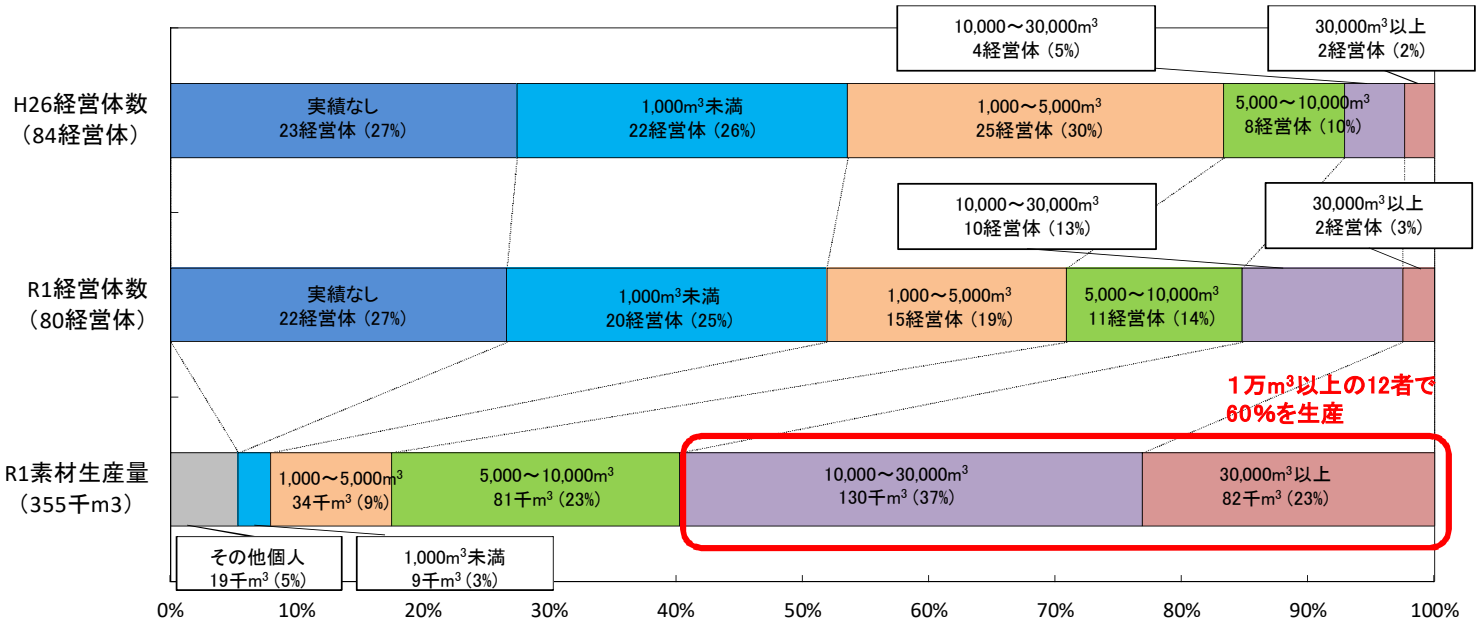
10,000～30,000m$^3$
4経営体（5%）

30,000m$^3$以上
2経営体（2%）

H26経営体数
（84経営体）

実績なし
23経営体（27%）

1,000m$^3$未満
22経営体（26%）

1,000～5,000m$^3$
25経営体（30%）

5,000～10,000m$^3$
8経営体（10%）

10,000～30,000m$^3$
10経営体（13%）

30,000m$^3$以上
2経営体（3%）

R1経営体数
（80経営体）

実績なし
22経営体（27%）

1,000m$^3$未満
20経営体（25%）

1,000～5,000m$^3$
15経営体（19%）

5,000～10,000m$^3$
11経営体（14%）

1万m$^3$以上の12者で
60%を生産

R1素材生産量
（355千m3）

1,000～5,000m$^3$
34千m$^3$（9%）

5,000～10,000m$^3$
81千m$^3$（23%）

10,000～30,000m$^3$
130千m$^3$（37%）

30,000m$^3$以上
82千m$^3$（23%）

その他個人
19千m$^3$（5%）

1,000m$^3$未満
9千m$^3$（3%）

0% 10% 20% 30% 40% 50% 60% 70% 80% 90% 100%